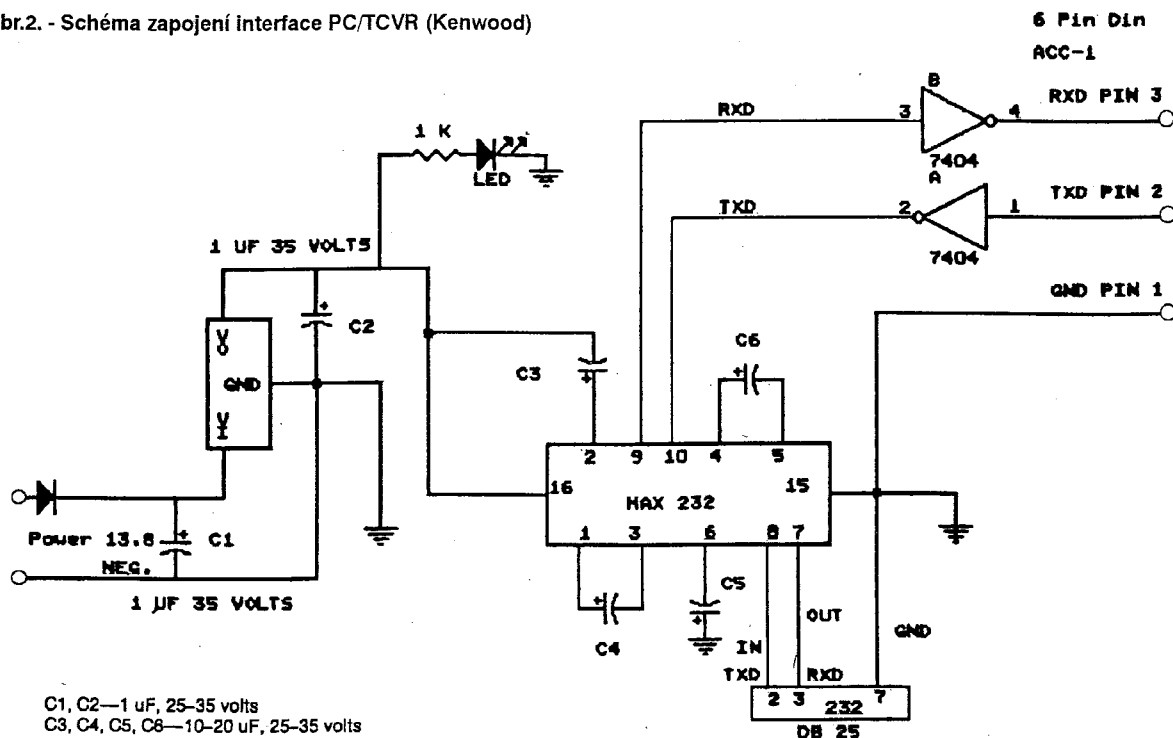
br.2. - Schéma zapojení interface PC/TCVR (Kenwood)

6 Pin Din
ACC-1

RXD
3
B
4
RXD PIN 3
7404
A
TXD
2
1
TXD PIN 2
7404
GND PIN 1

1 K
LED
1 UF 35 VOLTS
VO
GND
VI
C2
C3
C6
2 9 10 4 5
16
MAX 232
15
1 3 6 8 7
Power 13.8
C1
NEG.
1 UF 35 VOLTS
C4
C5
IN
OUT
GND
TXD
RXD
2 3 232 7
DB 25

C1, C2—1 uF, 25–35 volts
C3, C4, C5, C6—10–20 uF, 25–35 volts